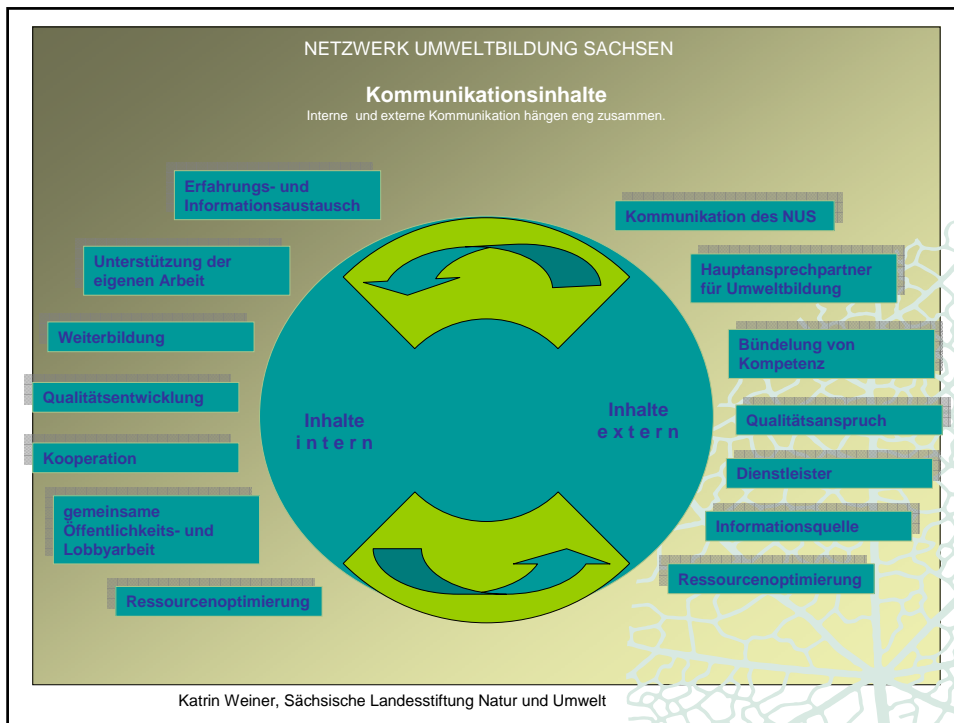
NETZWERK UMWELTBILDUNG SACHSEN

Kommunikationsinhalte
Interne und externe Kommunikation hängen eng zusammen.

Erfahrungs- und Informationsaustausch

Unterstützung der eigenen Arbeit

Weiterbildung

Qualitätsentwicklung

Kooperation

gemeinsame Öffentlichkeits- und Lobbyarbeit

Ressourcenoptimierung

Inhalte
intern

Inhalte
extern

Kommunikation des NUS

Hauptansprechpartner für Umweltbildung

Bündelung von Kompetenz

Qualitätsanspruch

Dienstleister

Informationsquelle

Ressourcenoptimierung

Katrin Weiner, Sächsische Landesstiftung Natur und Umwelt